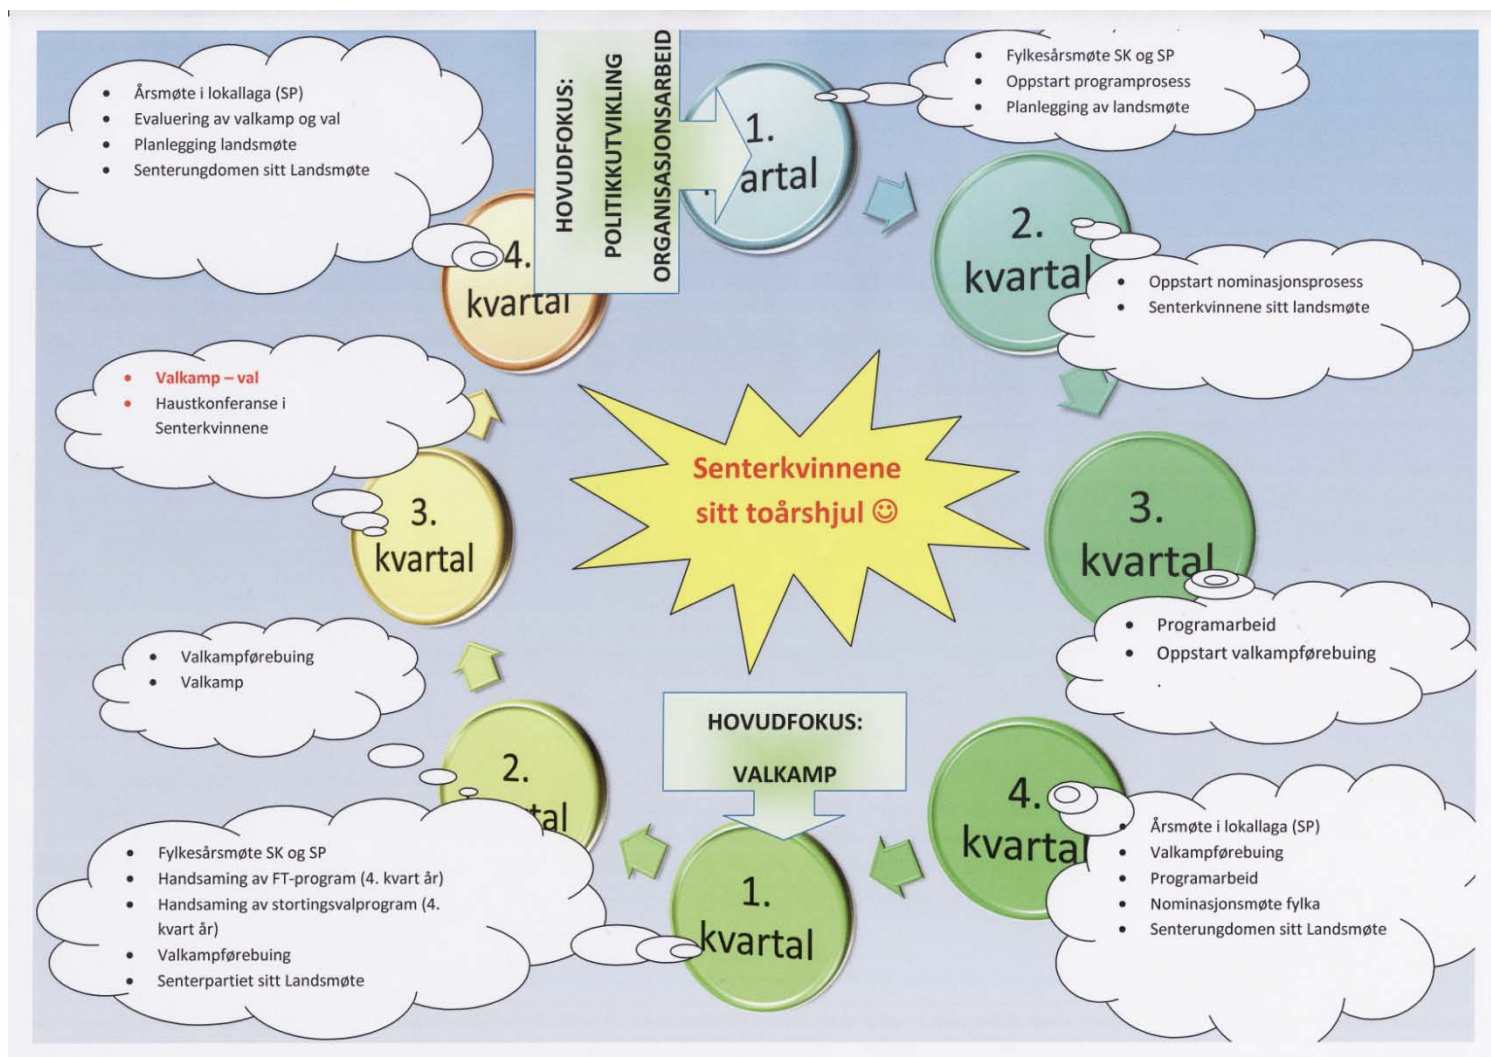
- Årsmøte i lokallaga (SP)
- Evaluering av valkamp og val
- Planlegging landsmøte
- Senterungdomen sitt Landsmøte

HOVUDFOKUS:
POLITIKKUTVIKLING
ORGANISASJONSARBEID

1. artal

- Fylkesårsmøte SK og SP
- Oppstart programprosess
- Planlegging av landsmøte

4. kvartal

2. kvartal

- Oppstart nominasjonsprosess
- Senterkvinnene sitt landsmøte

- Valkamp – val
- Haustkonferanse i Senterkvinnene

Senterkvinnene sitt toårshjul ☺

3. kvartal

3. kvartal

- Programarbeid
- Oppstart valkampførebuing

- Valkampførebuing
- Valkamp

HOVUDFOKUS:
VALKAMP

2. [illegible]tal

4. kvartal

- Årsmøte i lokallaga (SP)
- Valkampførebuing
- Programarbeid
- Nominasjonsmøte fylka
- Senterungdomen sitt Landsmøte

- Fylkesårsmøte SK og SP
- Handsaming av FT-program (4. kvart år)
- Handsaming av stortingsvalprogram (4. kvart år)
- Valkampførebuing
- Senterpartiet sitt Landsmøte

1. kvartal